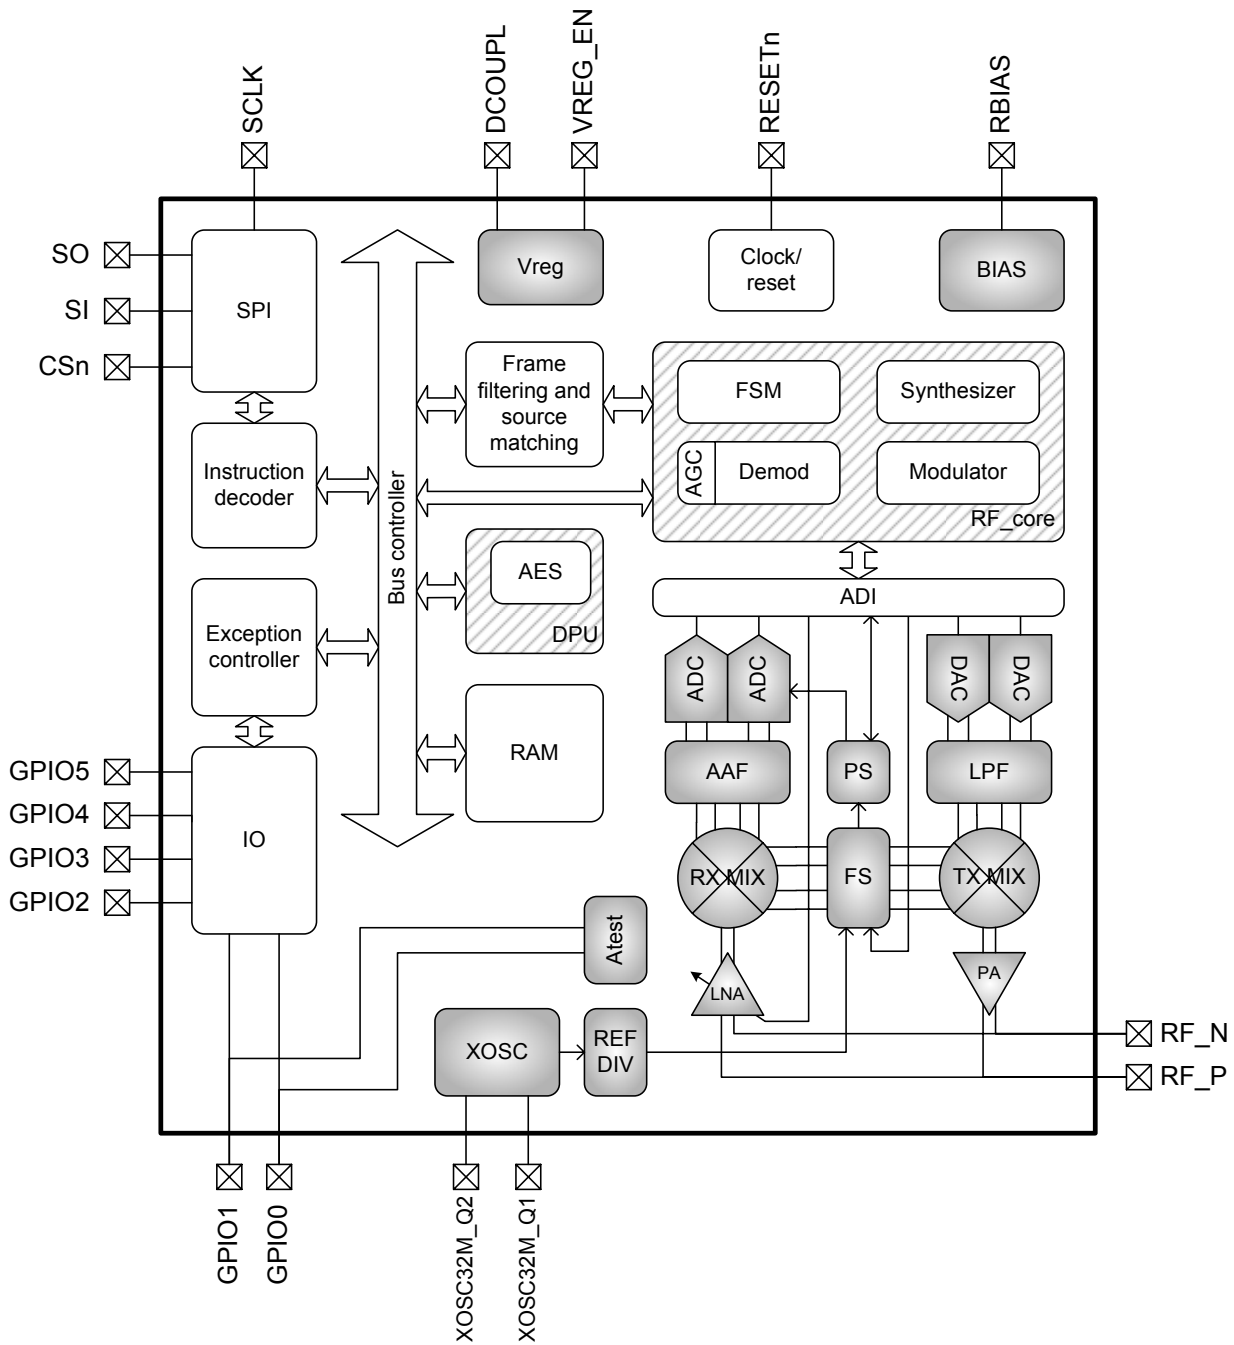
SCLK
DCOUPL
VREG_EN
RESETn
RBIAS

SO
SI
CSn

SPI

Vreg

Clock/ reset

BIAS

Frame filtering and source matching

FSM

Synthesizer

AGC

Demod

Modulator

RF_core

Instruction decoder

Bus controller

AES

DPU

ADI

Exception controller

ADC
ADC
DAC
DAC

GPIO5
GPIO4
GPIO3
GPIO2

RAM

AAF
PS
LPF

IO

RX MIX
FS
TX MIX

Atest

LNA
PA

XOSC
REF DIV

RF_N
RF_P

GPIO1
GPIO0
XOSC32M_Q2
XOSC32M_Q1